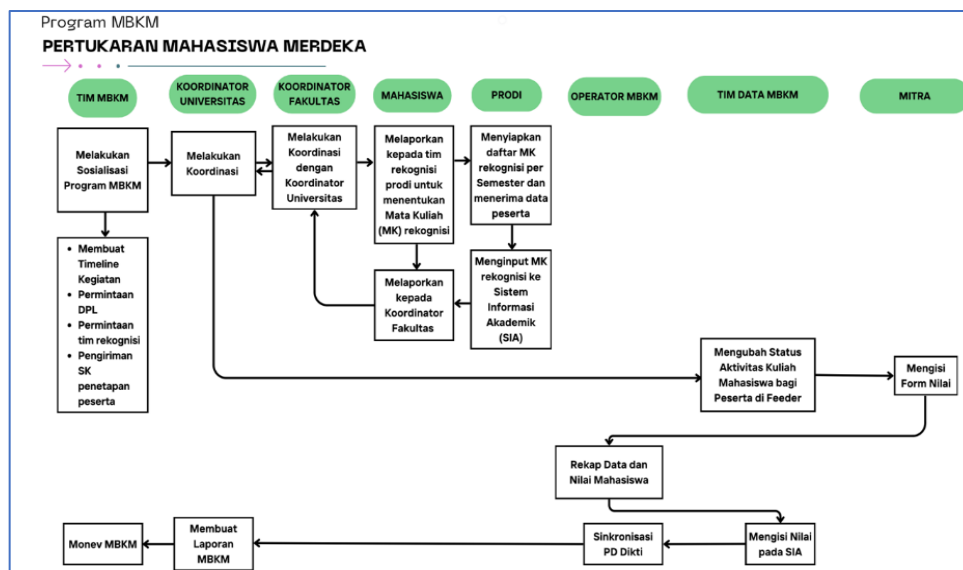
Program MBKM

PERTUKARAN MAHASISWA MERDEKA

TIM MBKM

KOORDINATOR UNIVERSITAS

KOORDINATOR FAKULTAS

MAHASISWA

PRODI

OPERATOR MBKM

TIM DATA MBKM

MITRA

Melakukan Sosialisasi Program MBKM

Melakukan Koordinasi

Melakukan Koordinasi dengan Koordinator Universitas

Melaporkan kepada tim rekognisi prodi untuk menentukan Mata Kuliah (MK) rekognisi

Menyiapkan daftar MK rekognisi per Semester dan menerima data peserta

- Membuat Timeline Kegiatan
- Permintaan DPL
- Permintaan tim rekognisi
- Pengiriman SK penetapan peserta

Melaporkan kepada Koordinator Fakultas

Menginput MK rekognisi ke Sistem Informasi Akademik (SIA)

Mengubah Status Aktivitas Kuliah Mahasiswa bagi Peserta di Feeder

Mengisi Form Nilai

Rekap Data dan Nilai Mahasiswa

Monev MBKM

Membuat Laporan MBKM

Sinkronisasi PD Dikti

Mengisi Nilai pada SIA